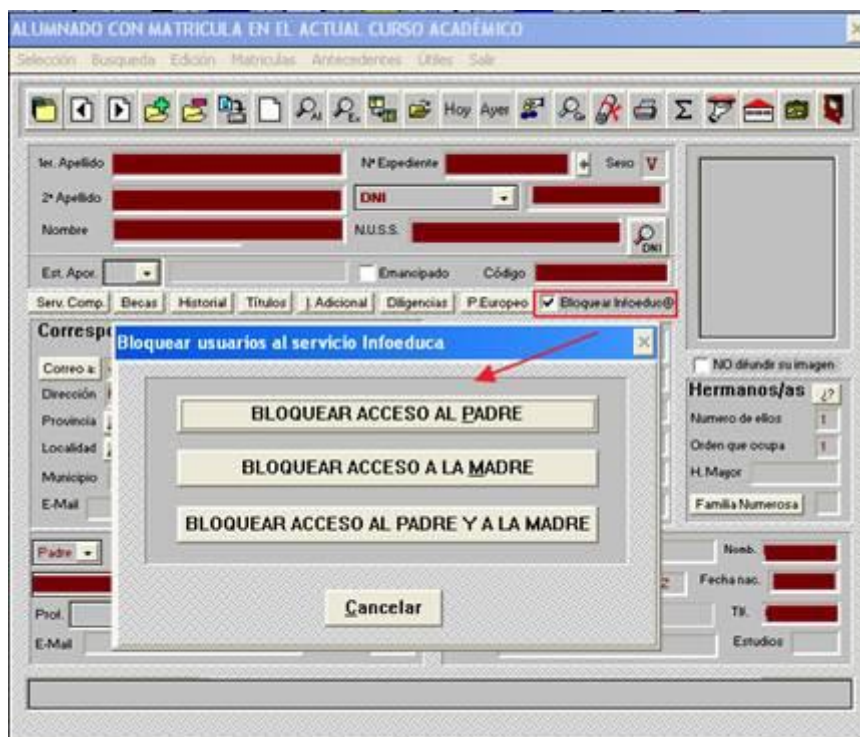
ALUMNADO CON MATRICULA EN EL ACTUAL CURSO ACADÉMICO

Selección Busqueda Edición Matrículas Antecedentes Útiles Salir

Hoy Ayer

1er. Apellido
Nº Expediente
Sexo V
2º Apellido
DNI
Nombre
N.U.S.S.
DNI
Est. Apor.
Emancipado
Código
Serv. Comp. Becas Historial Títulos I. Adicional Diligencias P.Europeo Bloquear Infoeduc@

Correspo
Correo a:
Dirección
Provincia
Localidad
Municipio
E-Mail

NO difundir su imagen
Hermanos/as ¿?
Numero de ellos 1
Orden que ocupa 1
H. Mayor
Familia Numerosa

Padre
Prof.
E-Mail
Nomb.
Fecha nac.
Tlf.
Estudios

Bloquear usuarios al servicio Infoeduca

BLOQUEAR ACCESO AL PADRE

BLOQUEAR ACCESO A LA MADRE

BLOQUEAR ACCESO AL PADRE Y A LA MADRE

Cancelar